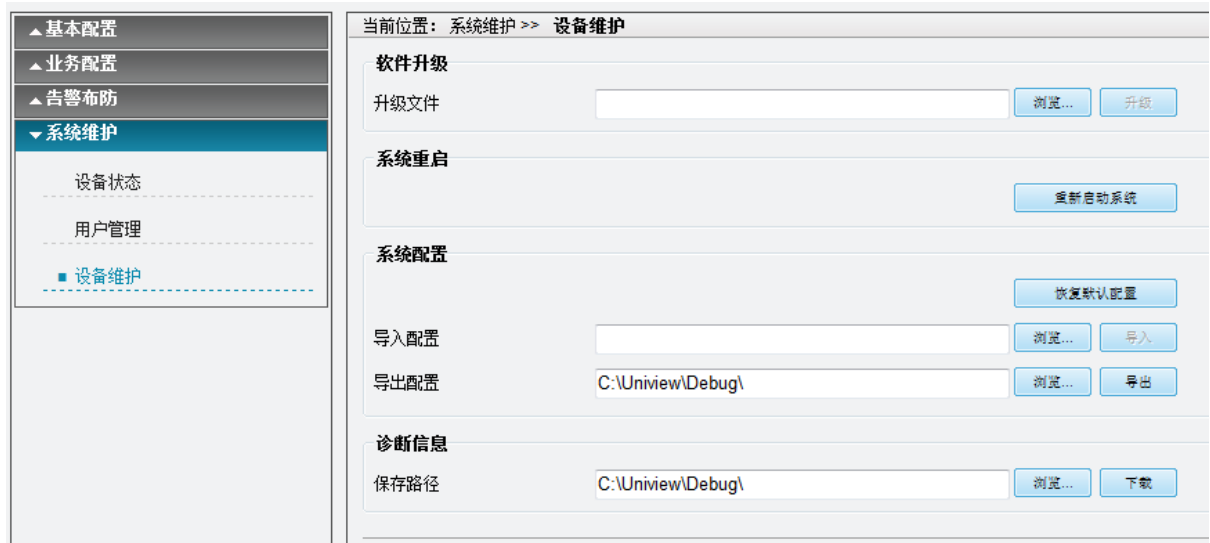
▲基本配置
▲业务配置
▲告警布防
▼系统维护
设备状态
用户管理
■ 设备维护

当前位置：系统维护 >> 设备维护

软件升级
升级文件
浏览...
升级

系统重启
重新启动系统

系统配置
恢复默认配置
导入配置
浏览...
导入
导出配置
C:\Uniview\Debug\
浏览...
导出

诊断信息
保存路径
C:\Uniview\Debug\
浏览...
下载